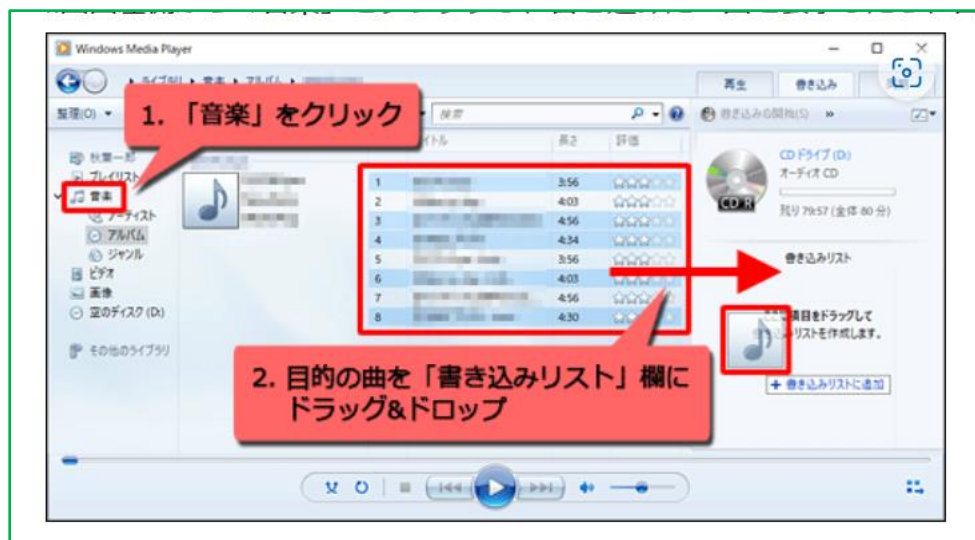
Windows Media Player

▸ ライブラリ ▸ 音楽 ▸ アルバム ▸ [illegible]

再生　書き込み

整理(O) ▾

1.「音楽」をクリック

検索

タイトル　長さ　評価

書き込みの開始(S) »

最近追加
プレイリスト
音楽
アーティスト
アルバム
ジャンル
ビデオ
画像
空のディスク (D:)

その他のライブラリ

| | | | |
|---|---|---|---|
| 1 | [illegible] | 3:56 | ☆☆☆☆☆ |
| 2 | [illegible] | 4:03 | ☆☆☆☆☆ |
| 3 | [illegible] | 4:56 | ☆☆☆☆☆ |
| 4 | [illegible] | 4:34 | ☆☆☆☆☆ |
| 5 | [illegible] | 3:56 | ☆☆☆☆☆ |
| 6 | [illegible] | 4:03 | ☆☆☆☆☆ |
| 7 | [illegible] | 4:56 | ☆☆☆☆☆ |
| 8 | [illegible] | 4:30 | ☆☆☆☆☆ |

CD ドライブ (D:)
オーディオ CD
CD R
残り 79:57 (全体 80 分)

書き込みリスト

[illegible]項目をドラッグして
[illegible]リストを作成します。

＋ 書き込みリストに追加

2. 目的の曲を「書き込みリスト」欄に
ドラッグ&ドロップ